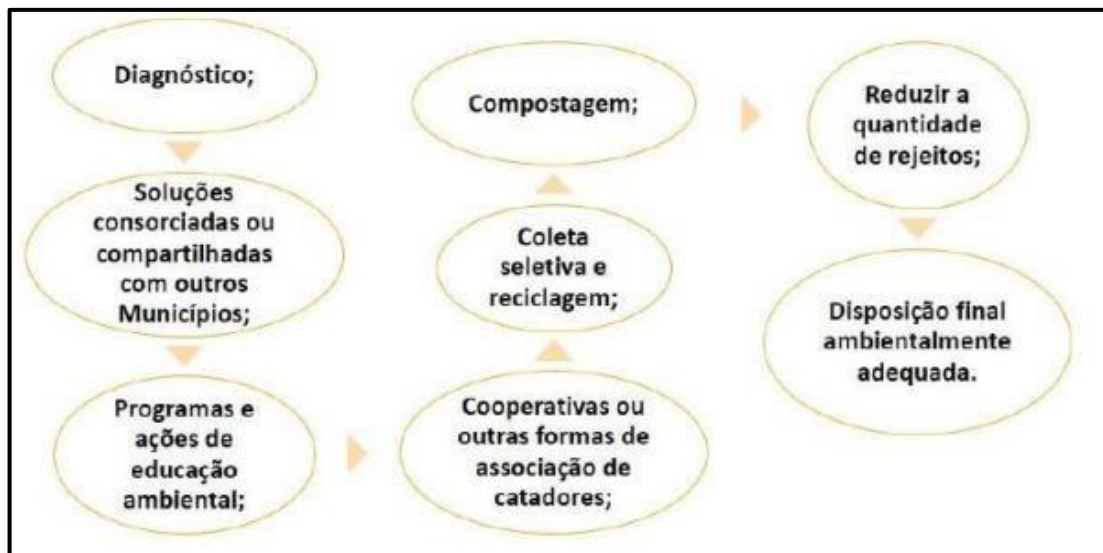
Diagnóstico;

Soluções consorciadas ou compartilhadas com outros Municípios;

Programas e ações de educação ambiental;

Cooperativas ou outras formas de associação de catadores;

Coleta seletiva e reciclagem;

Compostagem;

Reduzir a quantidade de rejeitos;

Disposição final ambientalmente adequada.